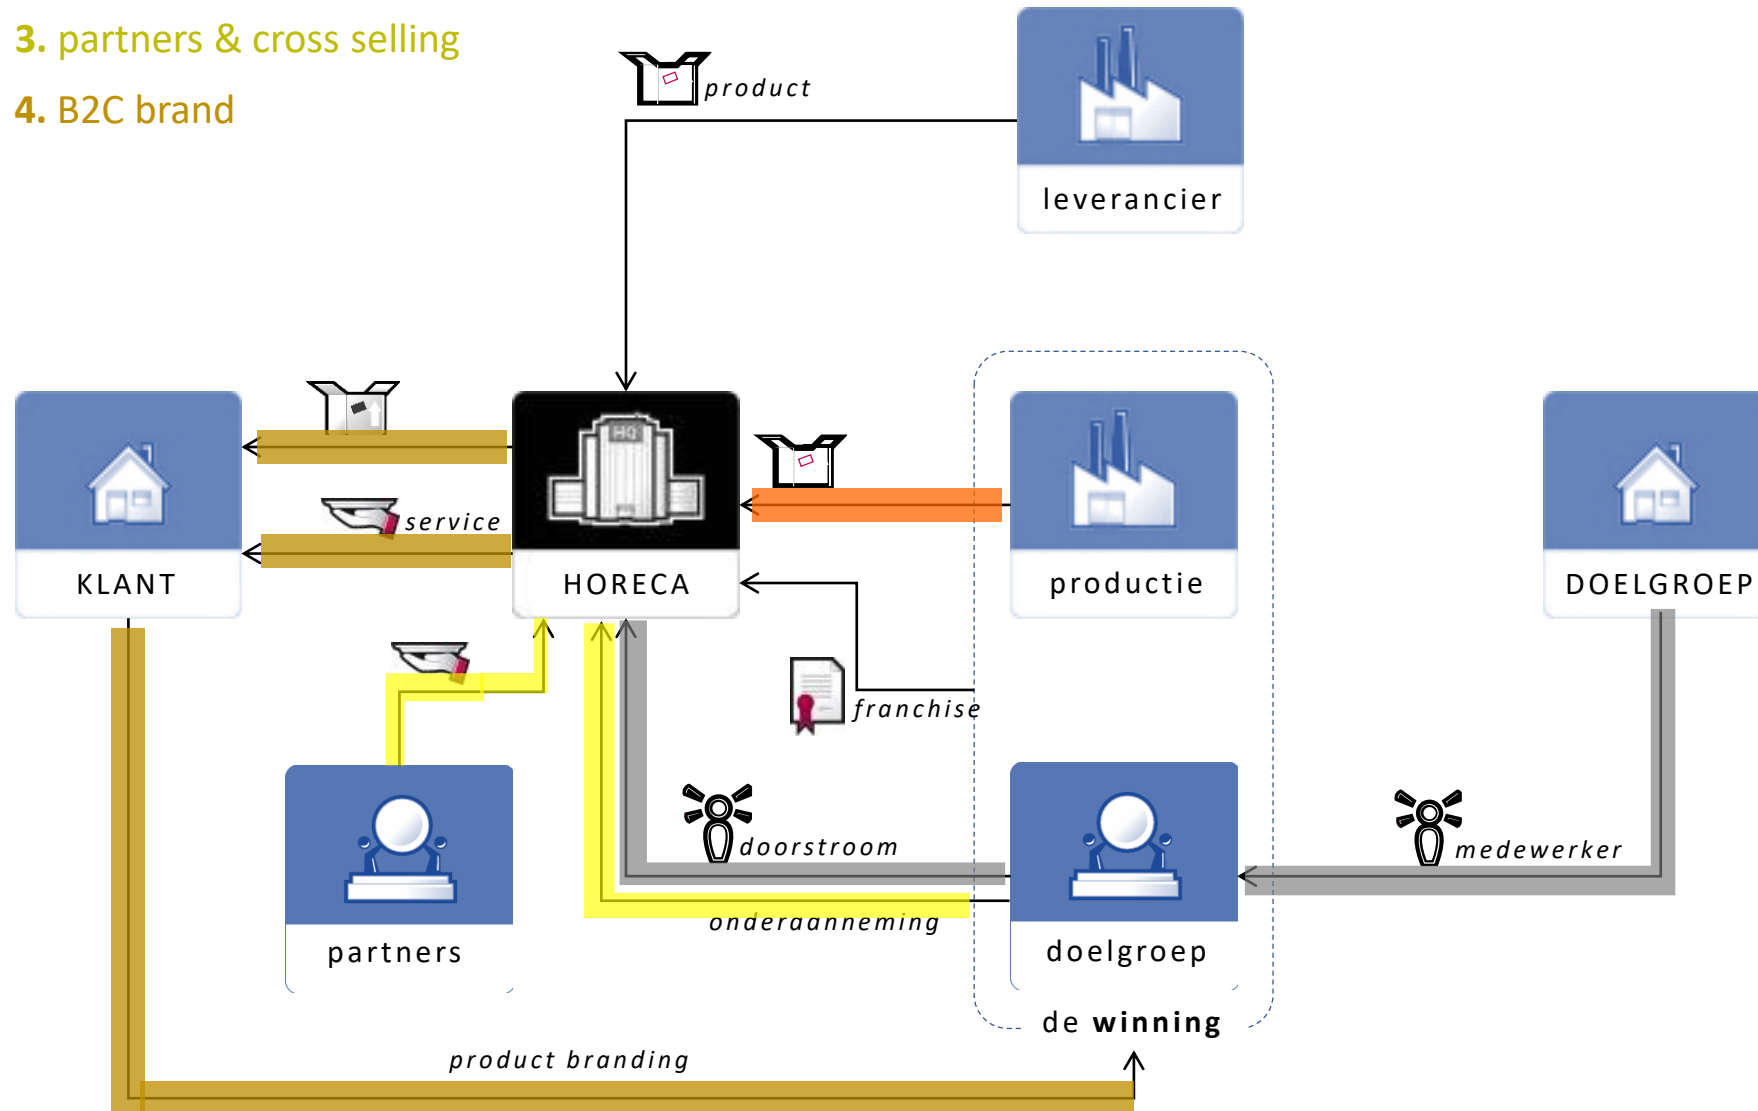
3. partners & cross selling

4. B2C brand

product

leverancier

KLANT

service

HQ

HORECA

productie

DOELGROEP

franchise

partners

doorstroom

onderaanneming

doelgroep

medewerker

de **winning**

product branding